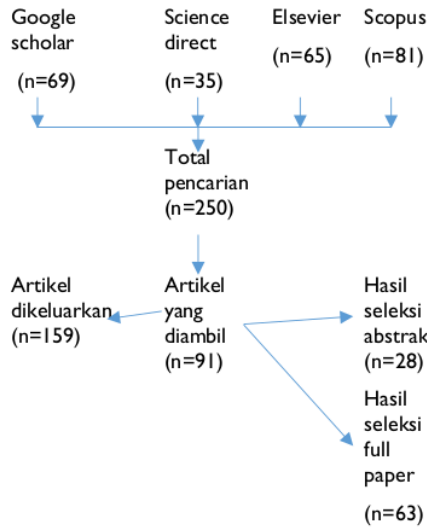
Google scholar
(n=69)

Science direct
(n=35)

Elsevier
(n=65)

Scopus
(n=81)

Total pencarian
(n=250)

Artikel dikeluarkan
(n=159)

Artikel yang diambil
(n=91)

Hasil seleksi abstrak
(n=28)

Hasil seleksi full paper
(n=63)